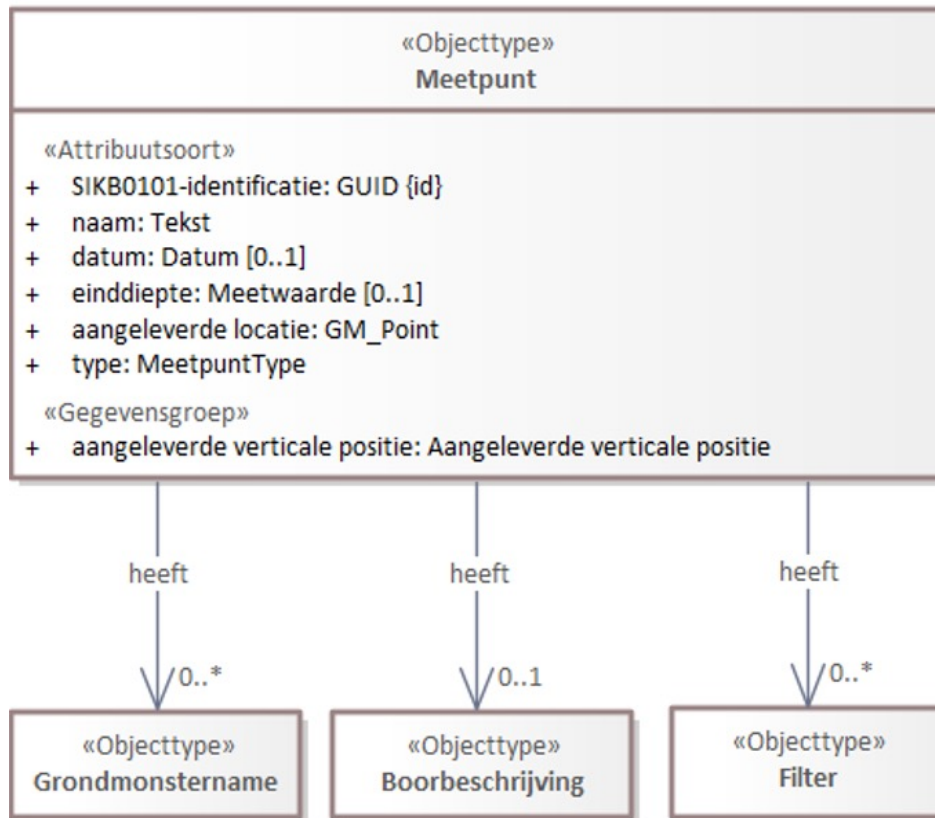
«Objecttype»
Meetpunt

«Attribuutsoort»
+ SIKB0101-identificatie: GUID {id}
+ naam: Tekst
+ datum: Datum [0..1]
+ einddiepte: Meetwaarde [0..1]
+ aangeleverde locatie: GM_Point
+ type: MeetpuntType

«Gegevensgroep»
+ aangeleverde verticale positie: Aangeleverde verticale positie

heeft
0..*

heeft
0..1

heeft
0..*

«Objecttype»
Grondmonstername

«Objecttype»
Boorbeschrijving

«Objecttype»
Filter